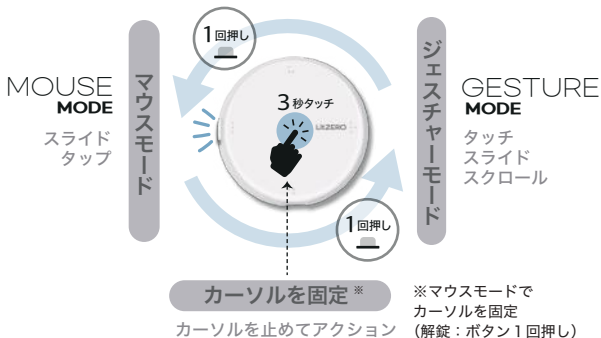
1回押し

MOUSE
MODE

スライド
タップ

マウスモード

3秒タッチ

LIKZERO

ジェスチャーモード

GESTURE
MODE

タッチ
スライド
スクロール

1回押し

カーソルを固定※

カーソルを止めてアクション

※マウスモードで
カーソルを固定
（解錠：ボタン１回押し）